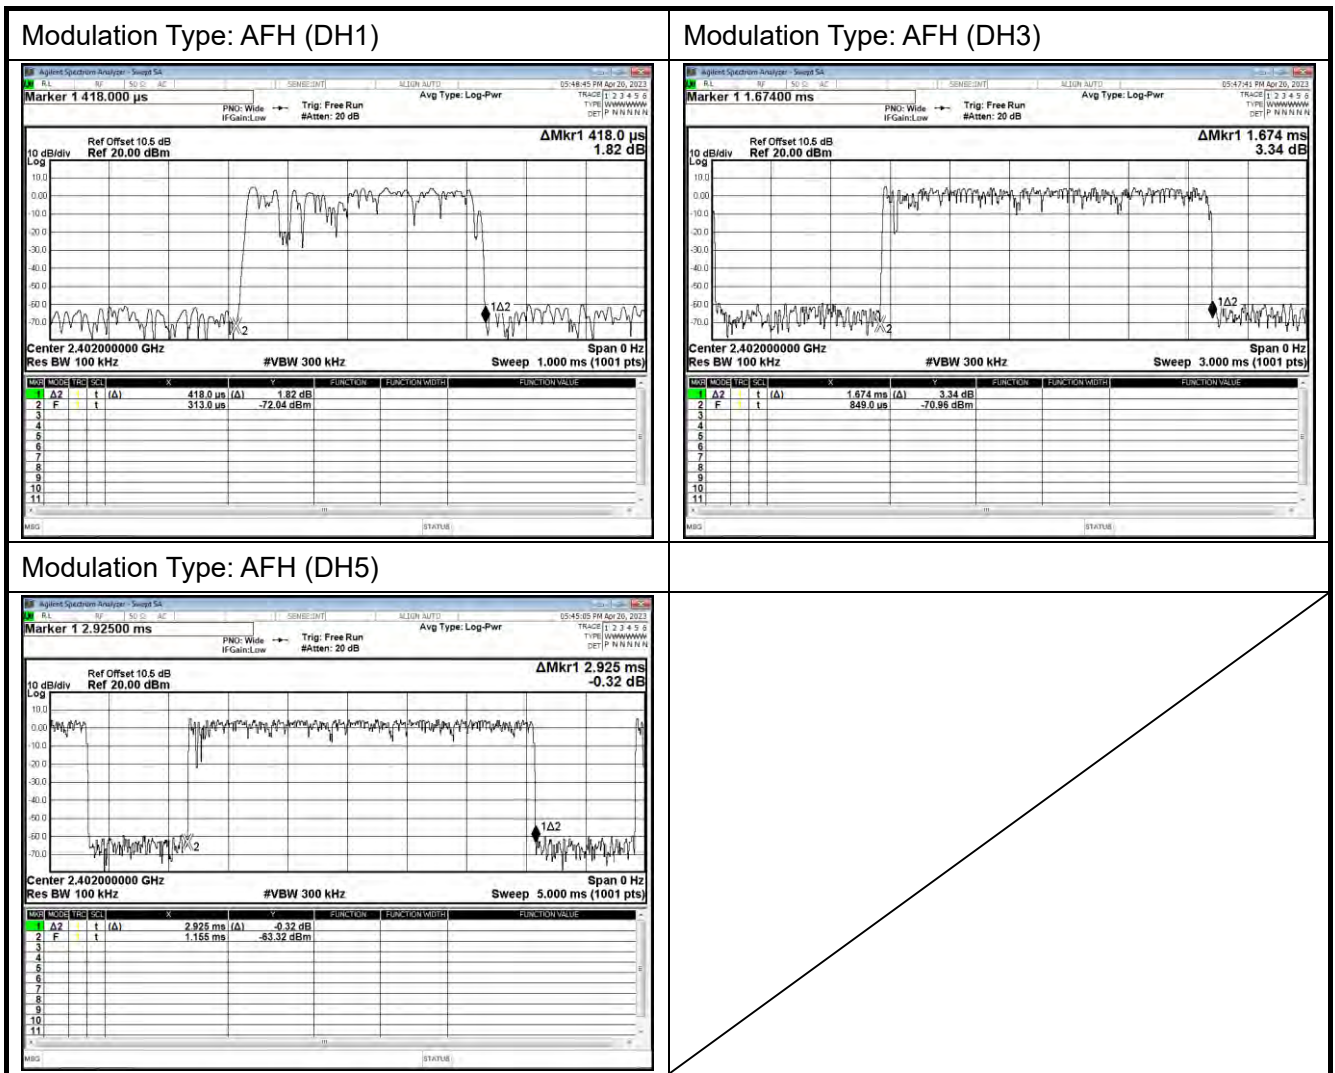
Modulation Type: AFH (DH1)

Agilent Spectrum Analyzer - Swept SA
RL RF 50 Ω AC SENSE:INT ALIGN AUTO 05:48:45 PM Apr 20, 2023
Marker 1 418.000 µs
PNO: Wide IFGain:Low Trig: Free Run #Atten: 20 dB Avg Type: Log-Pwr TRACE 1 2 3 4 5 6 TYPE WWWWWW DET P N N N N N

Ref Offset 10.5 dB
10 dB/div Ref 20.00 dBm
Log
ΔMkr1 418.0 µs 1.82 dB

10.0
0.00
-10.0
-20.0
-30.0
-40.0
-50.0
-60.0
-70.0

1Δ2
X2

Center 2.402000000 GHz Span 0 Hz
Res BW 100 kHz #VBW 300 kHz Sweep 1.000 ms (1001 pts)

| MKR | MODE | TRC | SCL | X | | Y | FUNCTION | FUNCTION WIDTH | FUNCTION VALUE |
|---|---|---|---|---|---|---|---|---|---|
| 1 | Δ2 | 1 | t | (Δ) 418.0 µs | (Δ) | 1.82 dB | | | |
| 2 | F | 1 | t | 313.0 µs | | -72.04 dBm | | | |
| 3 | | | | | | | | | |
| 4 | | | | | | | | | |
| 5 | | | | | | | | | |
| 6 | | | | | | | | | |
| 7 | | | | | | | | | |
| 8 | | | | | | | | | |
| 9 | | | | | | | | | |
| 10 | | | | | | | | | |
| 11 | | | | | | | | | |

MSG STATUS

Modulation Type: AFH (DH3)

Agilent Spectrum Analyzer - Swept SA
RL RF 50 Ω AC SENSE:INT ALIGN AUTO 05:47:41 PM Apr 20, 2023
Marker 1 1.67400 ms
PNO: Wide IFGain:Low Trig: Free Run #Atten: 20 dB Avg Type: Log-Pwr TRACE 1 2 3 4 5 6 TYPE WWWWWW DET P N N N N N

Ref Offset 10.5 dB
10 dB/div Ref 20.00 dBm
Log
ΔMkr1 1.674 ms 3.34 dB

10.0
0.00
-10.0
-20.0
-30.0
-40.0
-50.0
-60.0
-70.0

1Δ2
X2

Center 2.402000000 GHz Span 0 Hz
Res BW 100 kHz #VBW 300 kHz Sweep 3.000 ms (1001 pts)

| MKR | MODE | TRC | SCL | X | | Y | FUNCTION | FUNCTION WIDTH | FUNCTION VALUE |
|---|---|---|---|---|---|---|---|---|---|
| 1 | Δ2 | 1 | t | (Δ) 1.674 ms | (Δ) | 3.34 dB | | | |
| 2 | F | 1 | t | 849.0 µs | | -70.96 dBm | | | |
| 3 | | | | | | | | | |
| 4 | | | | | | | | | |
| 5 | | | | | | | | | |
| 6 | | | | | | | | | |
| 7 | | | | | | | | | |
| 8 | | | | | | | | | |
| 9 | | | | | | | | | |
| 10 | | | | | | | | | |
| 11 | | | | | | | | | |

MSG STATUS

Modulation Type: AFH (DH5)

Agilent Spectrum Analyzer - Swept SA
RL RF 50 Ω AC SENSE:INT ALIGN AUTO 05:45:05 PM Apr 20, 2023
Marker 1 2.92500 ms
PNO: Wide IFGain:Low Trig: Free Run #Atten: 20 dB Avg Type: Log-Pwr TRACE 1 2 3 4 5 6 TYPE WWWWWW DET P N N N N N

Ref Offset 10.5 dB
10 dB/div Ref 20.00 dBm
Log
ΔMkr1 2.925 ms -0.32 dB

10.0
0.00
-10.0
-20.0
-30.0
-40.0
-50.0
-60.0
-70.0

1Δ2
X2

Center 2.402000000 GHz Span 0 Hz
Res BW 100 kHz #VBW 300 kHz Sweep 5.000 ms (1001 pts)

| MKR | MODE | TRC | SCL | X | | Y | FUNCTION | FUNCTION WIDTH | FUNCTION VALUE |
|---|---|---|---|---|---|---|---|---|---|
| 1 | Δ2 | 1 | t | (Δ) 2.925 ms | (Δ) | -0.32 dB | | | |
| 2 | F | 1 | t | 1.155 ms | | -63.32 dBm | | | |
| 3 | | | | | | | | | |
| 4 | | | | | | | | | |
| 5 | | | | | | | | | |
| 6 | | | | | | | | | |
| 7 | | | | | | | | | |
| 8 | | | | | | | | | |
| 9 | | | | | | | | | |
| 10 | | | | | | | | | |
| 11 | | | | | | | | | |

MSG STATUS